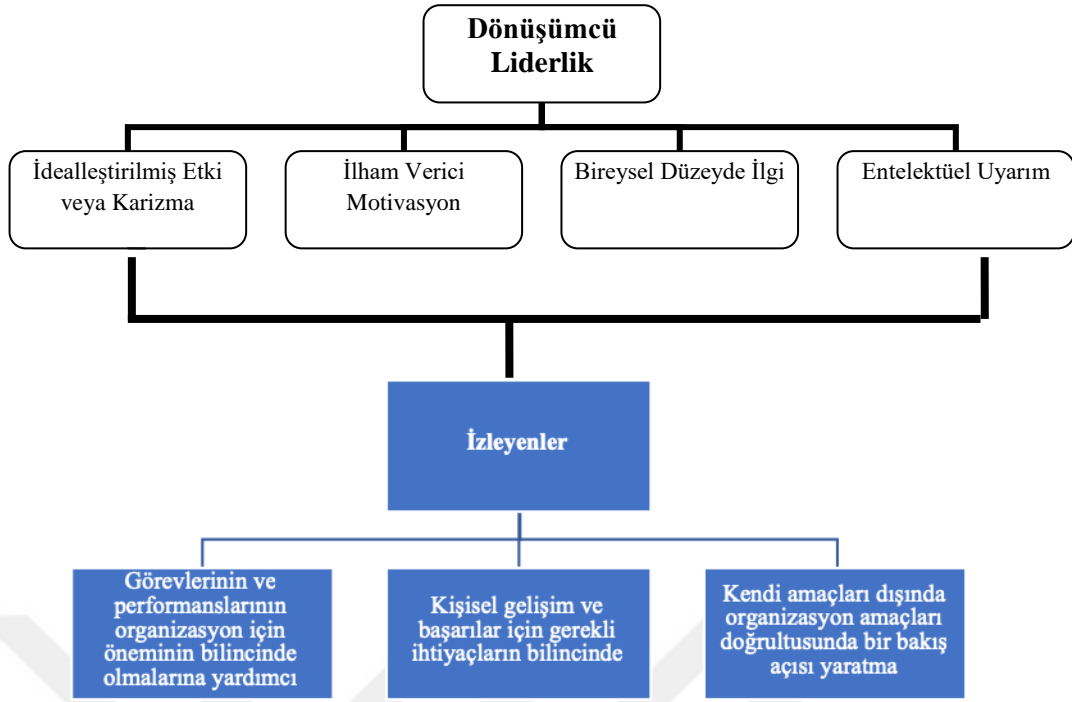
Dönüşümcü Liderlik

İdealleştirilmiş Etki veya Karizma

İlham Verici Motivasyon

Bireysel Düzeyde İlgi

Entelektüel Uyarım

İzleyenler

Görevlerinin ve performanslarının organizasyon için öneminin bilincinde olmalarına yardımcı

Kişisel gelişim ve başarılar için gerekli ihtiyaçların bilincinde

Kendi amaçları dışında organizasyon amaçları doğrultusunda bir bakış açısı yaratma